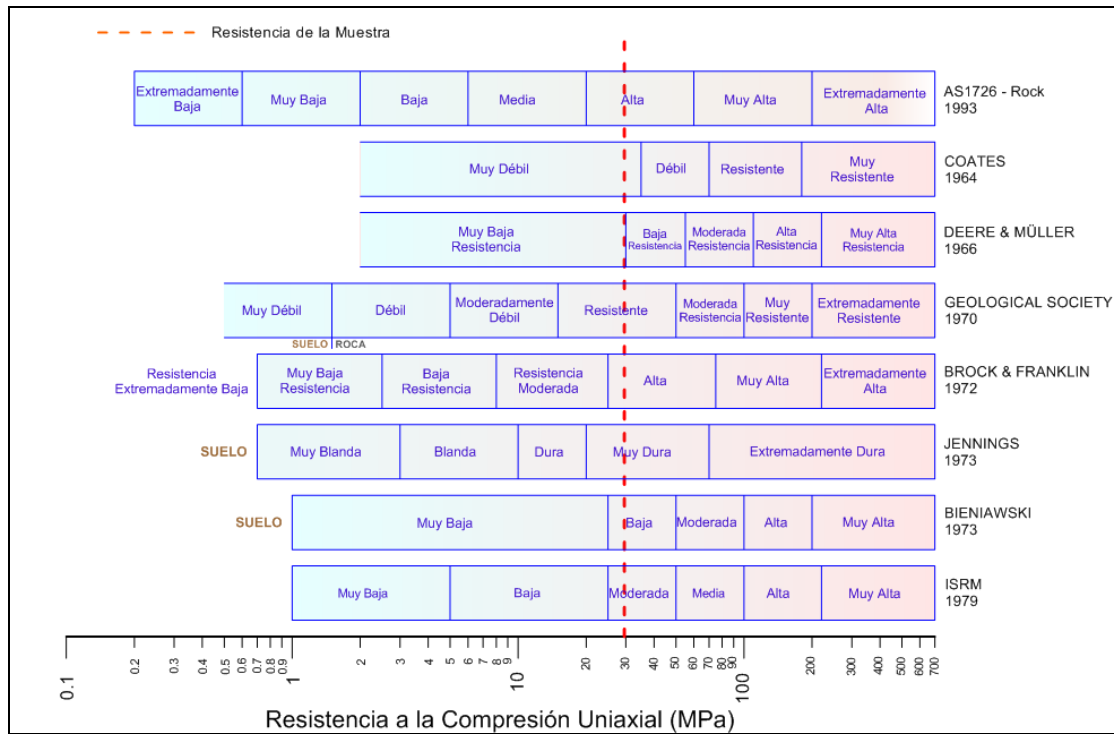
Resistencia de la Muestra

Extremadamente Baja | Muy Baja | Baja | Media | Alta | Muy Alta | Extremadamente Alta — AS1726 - Rock 1993

Muy Débil | Débil | Resistente | Muy Resistente — COATES 1964

Muy Baja Resistencia | Baja Resistencia | Moderada Resistencia | Alta Resistencia | Muy Alta Resistencia — DEERE & MÜLLER 1966

Muy Débil | Débil | Moderadamente Débil | Resistente | Moderada Resistencia | Muy Resistente | Extremadamente Resistente — GEOLOGICAL SOCIETY 1970

SUELO ROCA

Resistencia Extremadamente Baja | Muy Baja Resistencia | Baja Resistencia | Resistencia Moderada | Alta | Muy Alta | Extremadamente Alta — BROCK & FRANKLIN 1972

SUELO | Muy Blanda | Blanda | Dura | Muy Dura | Extremadamente Dura — JENNINGS 1973

SUELO | Muy Baja | Baja | Moderada | Alta | Muy Alta — BIENIAWSKI 1973

Muy Baja | Baja | Moderada | Media | Alta | Muy Alta — ISRM 1979

0.1 0.2 0.3 0.4 0.5 0.6 0.7 0.8 0.9 1 2 3 4 5 6 7 8 9 10 20 30 40 50 60 70 80 90 100 200 300 400 500 600 700

Resistencia a la Compresión Uniaxial (MPa)